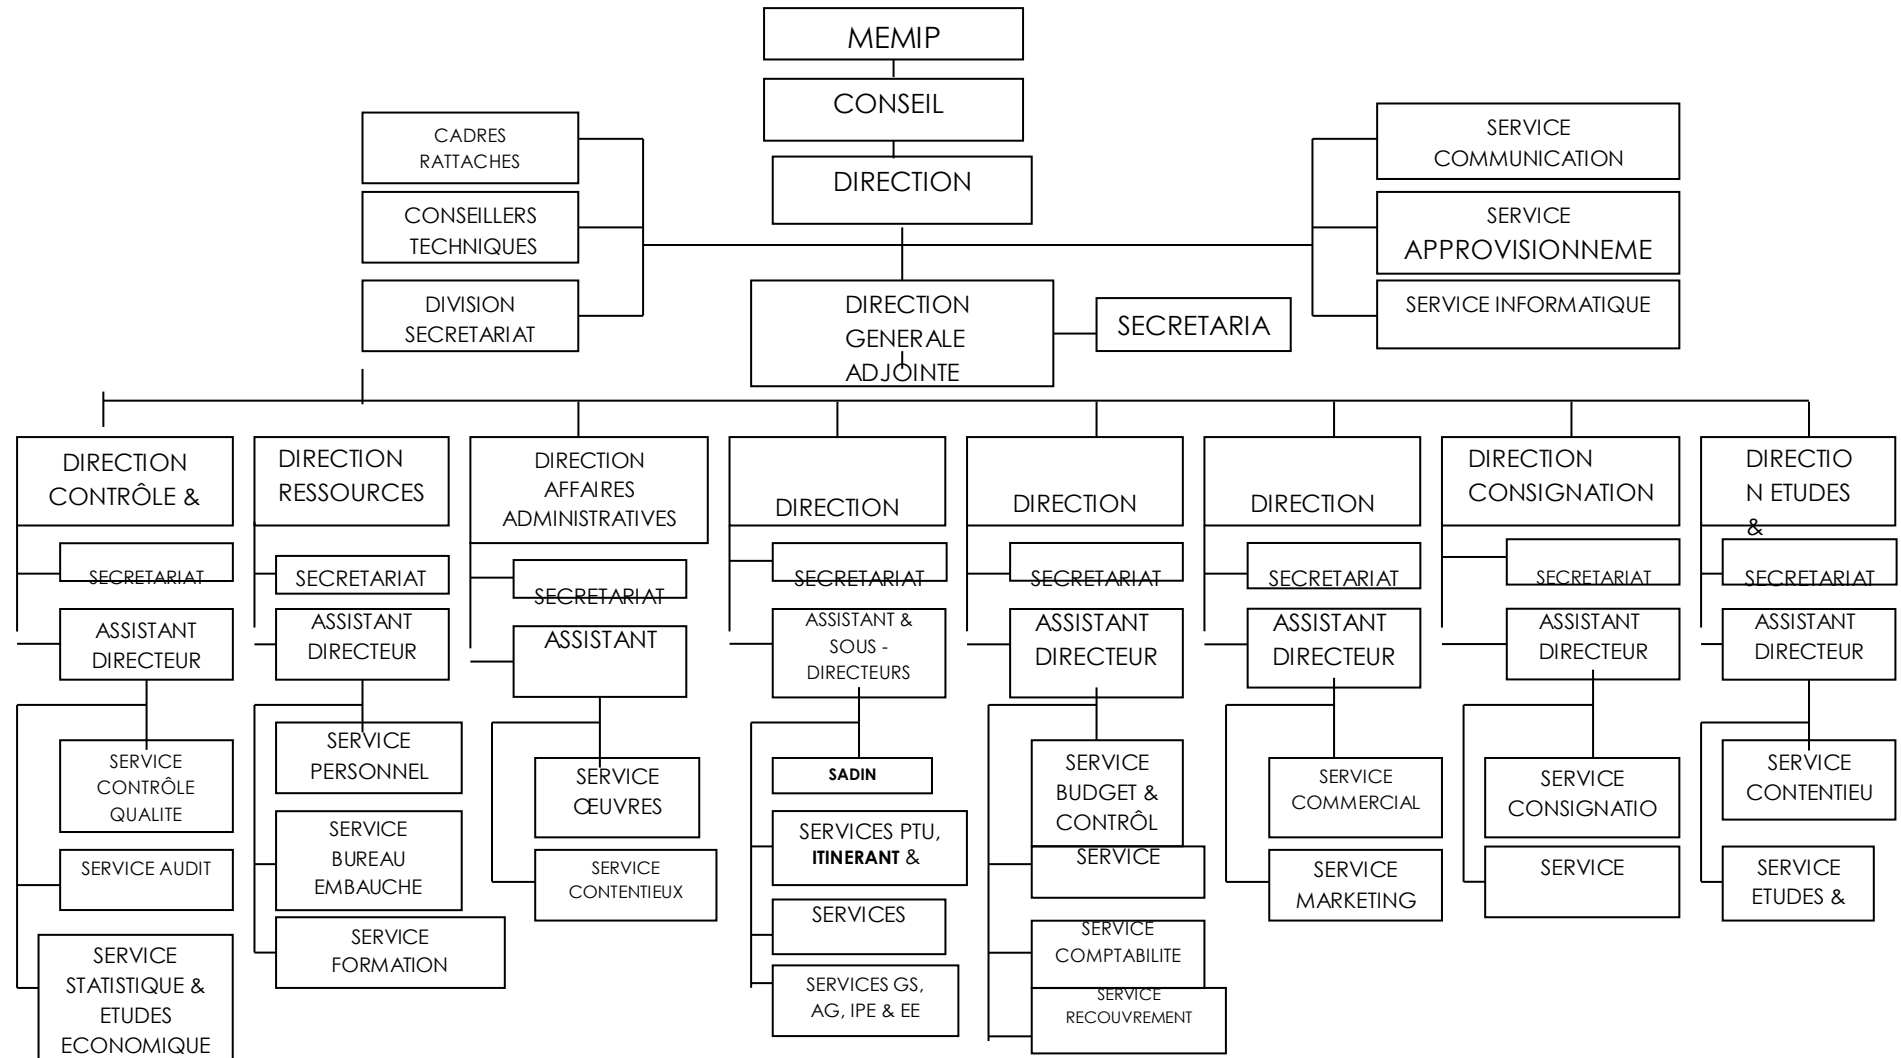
MEMIP

CONSEIL

DIRECTION

CADRES RATTACHES

CONSEILLERS TECHNIQUES

DIVISION SECRETARIAT

DIRECTION GENERALE ADJOINTE

SECRETARIA

SERVICE COMMUNICATION

SERVICE APPROVISIONNEME

SERVICE INFORMATIQUE

DIRECTION CONTRÔLE &

SECRETARIAT

ASSISTANT DIRECTEUR

SERVICE CONTRÔLE QUALITE

SERVICE AUDIT

SERVICE STATISTIQUE & ETUDES ECONOMIQUE

DIRECTION RESSOURCES

SECRETARIAT

ASSISTANT DIRECTEUR

SERVICE PERSONNEL

SERVICE BUREAU EMBAUCHE

SERVICE FORMATION

DIRECTION AFFAIRES ADMINISTRATIVES

SECRETARIAT

ASSISTANT

SERVICE ŒUVRES

SERVICE CONTENTIEUX

DIRECTION

SECRETARIAT

ASSISTANT & SOUS - DIRECTEURS

SADIN

SERVICES PTU, ITINERANT &

SERVICES

SERVICES GS, AG, IPE & EE

DIRECTION

SECRETARIAT

ASSISTANT DIRECTEUR

SERVICE BUDGET & CONTRÔL

SERVICE

SERVICE COMPTABILITE

SERVICE RECOUVREMENT

DIRECTION

SECRETARIAT

ASSISTANT DIRECTEUR

SERVICE COMMERCIAL

SERVICE MARKETING

DIRECTION CONSIGNATION

SECRETARIAT

ASSISTANT DIRECTEUR

SERVICE CONSIGNATIO

SERVICE

DIRECTIO N ETUDES &

SECRETARIAT

ASSISTANT DIRECTEUR

SERVICE CONTENTIEU

SERVICE ETUDES &